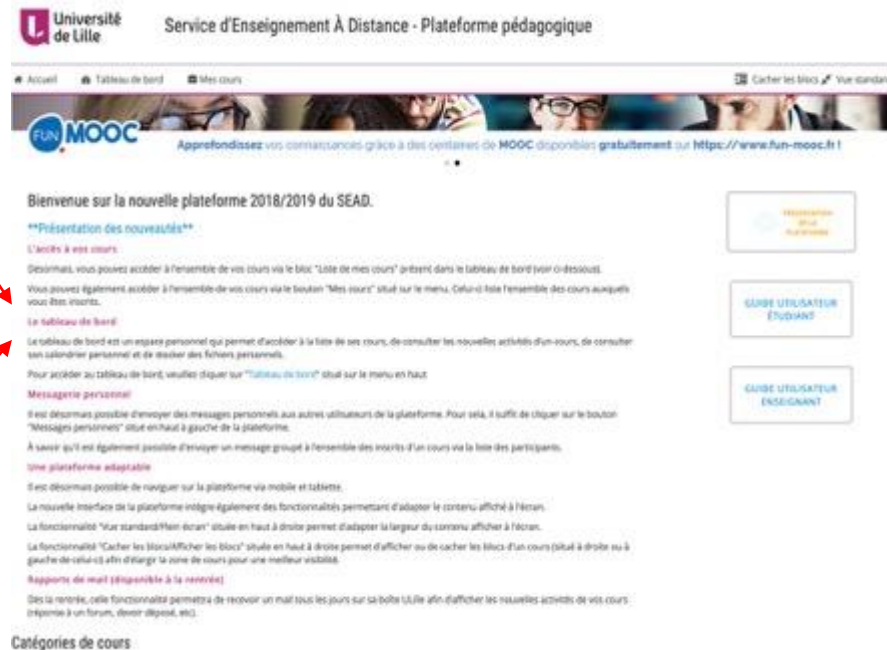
Université de Lille

Service d'Enseignement À Distance - Plateforme pédagogique

Accueil Tableau de bord Mes cours

Cacher les blocs Vue standard

FUN MOOC

Approfondissez vos connaissances grâce à des centaines de MOOC disponibles gratuitement sur https://www.fun-mooc.fr !

Bienvenue sur la nouvelle plateforme 2018/2019 du SEAD.

**Présentation des nouveautés**

L'accès à vos cours

Désormais, vous pouvez accéder à l'ensemble de vos cours via le bloc "Liste de mes cours" présent dans le tableau de bord (voir ci-dessous).

Vous pouvez également accéder à l'ensemble de vos cours via le bouton "Mes cours" situé sur le menu. Celui-ci liste l'ensemble des cours auxquels vous êtes inscrits.

Le tableau de bord

Le tableau de bord est un espace personnel qui permet d'accéder à la liste de ses cours, de consulter les nouvelles activités d'un cours, de consulter son calendrier personnel et de stocker des fichiers personnels.

Pour accéder au tableau de bord, veuillez cliquer sur "Tableau de bord" situé sur le menu en haut.

Messagerie personnel

Il est désormais possible d'envoyer des messages personnels aux autres utilisateurs de la plateforme. Pour cela, il suffit de cliquer sur le bouton "Messages personnels" situé en haut à gauche de la plateforme.

À savoir qu'il est également possible d'envoyer un message groupé à l'ensemble des inscrits d'un cours via la liste des participants.

Une plateforme adaptable

Il est désormais possible de naviguer sur la plateforme via mobile et tablette.

La nouvelle interface de la plateforme intègre également des fonctionnalités permettant d'adapter le contenu affiché à l'écran.

La fonctionnalité "Vue standard/Plein écran" située en haut à droite permet d'adapter la largeur du contenu afficher à l'écran.

La fonctionnalité "Cacher les blocs/Afficher les blocs" située en haut à droite permet d'afficher ou de cacher les blocs d'un cours (situé à droite ou à gauche de celui-ci) afin d'élargir la zone de cours pour une meilleur visibilité.

Rapports de mail (disponible à la rentrée)

Dès la rentrée, cette fonctionnalité permettra de recevoir un mail tous les jours sur sa boîte ULille afin d'afficher les nouvelles activités de vos cours (réponse à un forum, devoir déposé, etc).

Catégories de cours

Présentation de la plateforme

GUIDE UTILISATEUR ÉTUDIANT

GUIDE UTILISATEUR ENSEIGNANT